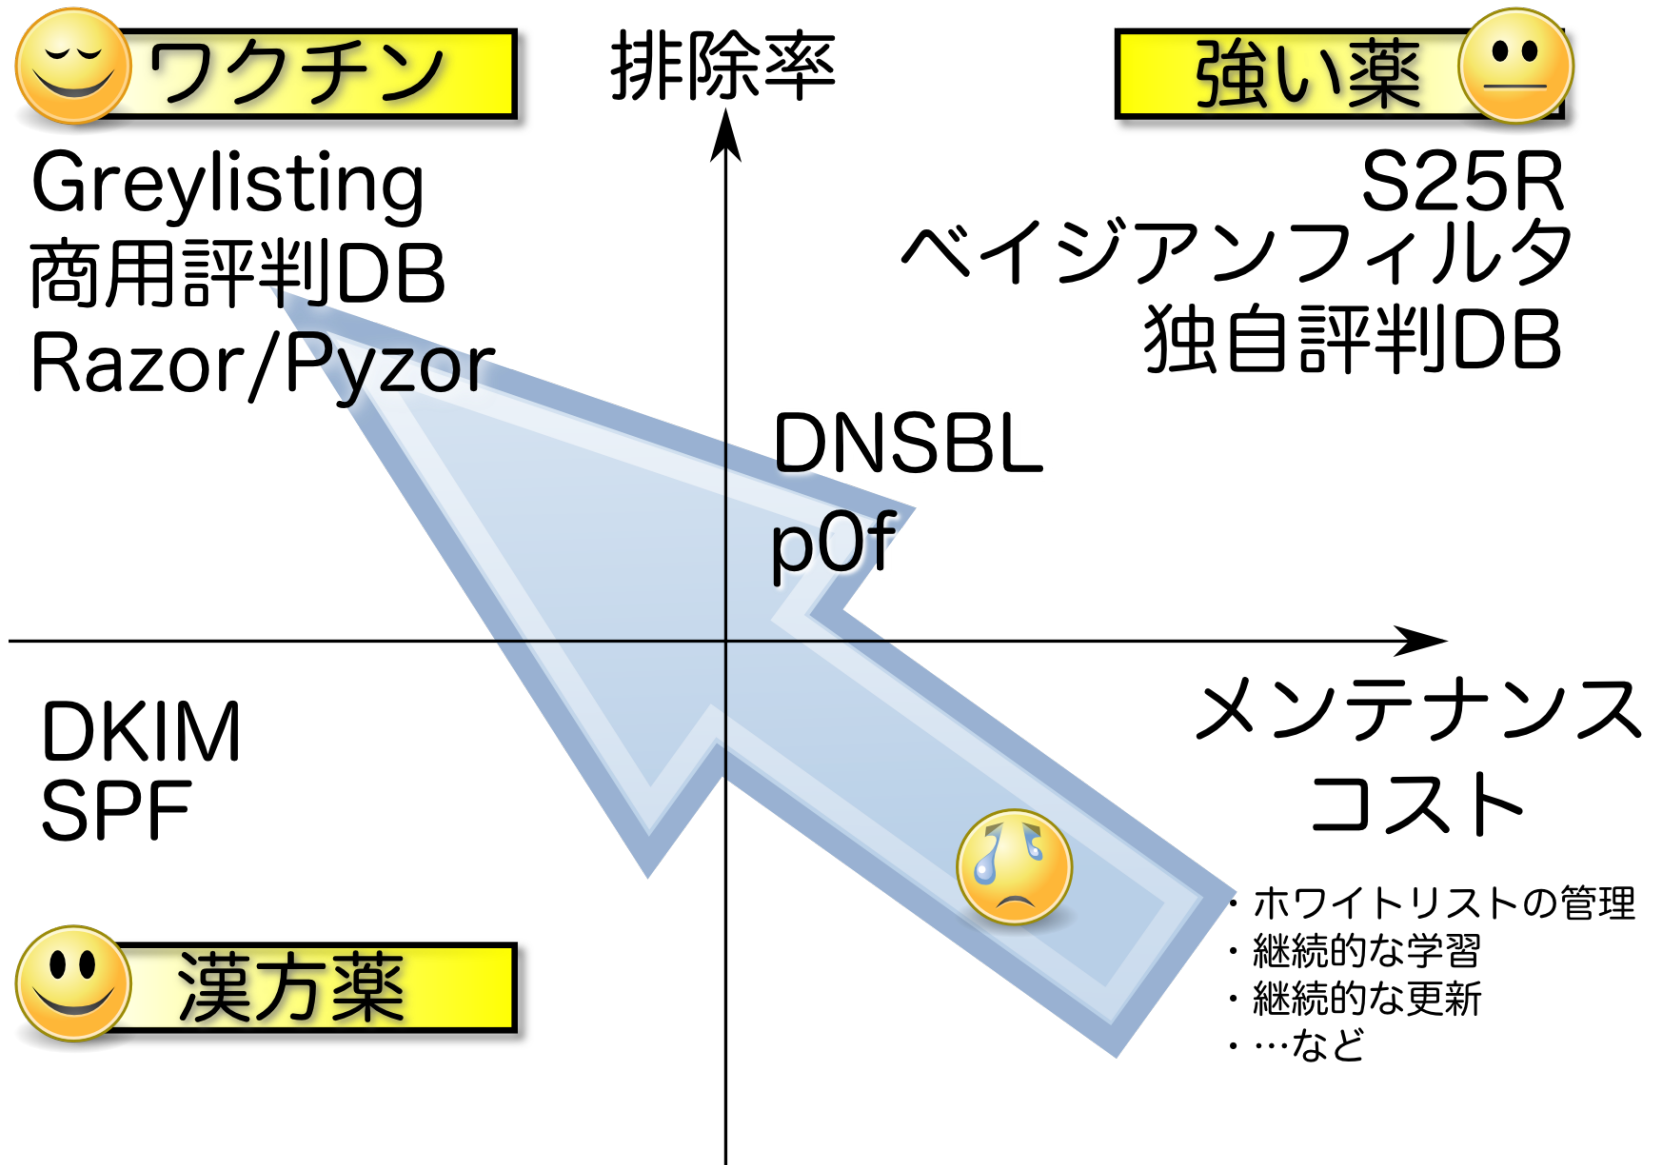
ワクチン

排除率

強い薬

Greylisting
商用評判DB
Razor/Pyzor

S25R
ベイジアンフィルタ
独自評判DB

DNSBL
p0f

DKIM
SPF

メンテナンス
コスト

・ホワイトリストの管理
・継続的な学習
・継続的な更新
・…など

漢方薬